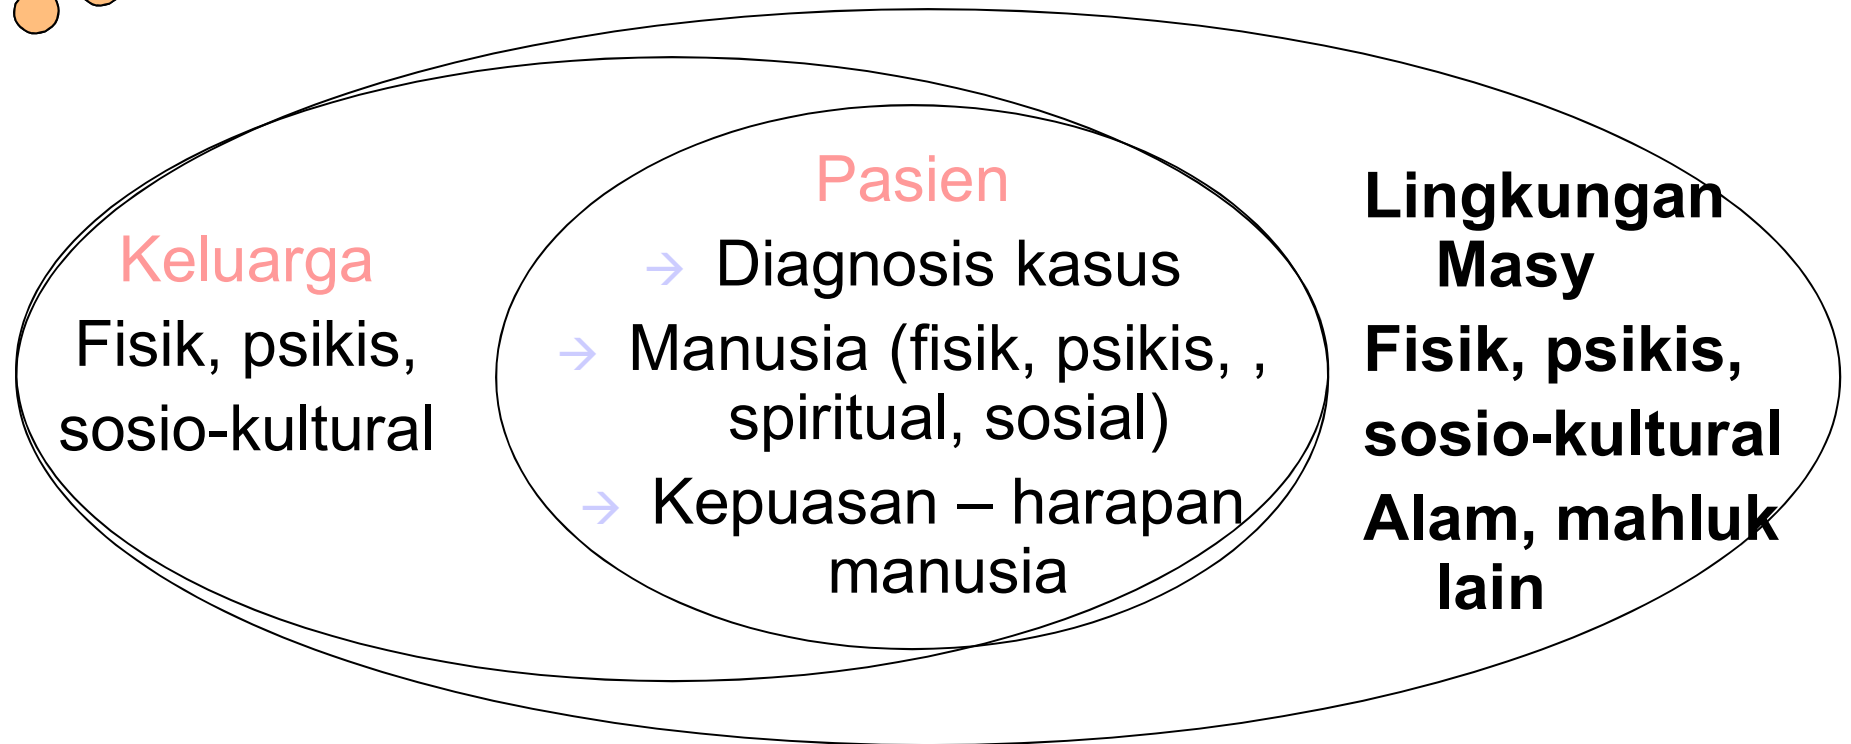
Keluarga
Fisik, psikis, sosio-kultural

Pasien
→ Diagnosis kasus
→ Manusia (fisik, psikis, , spiritual, sosial)
→ Kepuasan – harapan manusia

Lingkungan Masy
Fisik, psikis,
sosio-kultural
Alam, mahluk lain